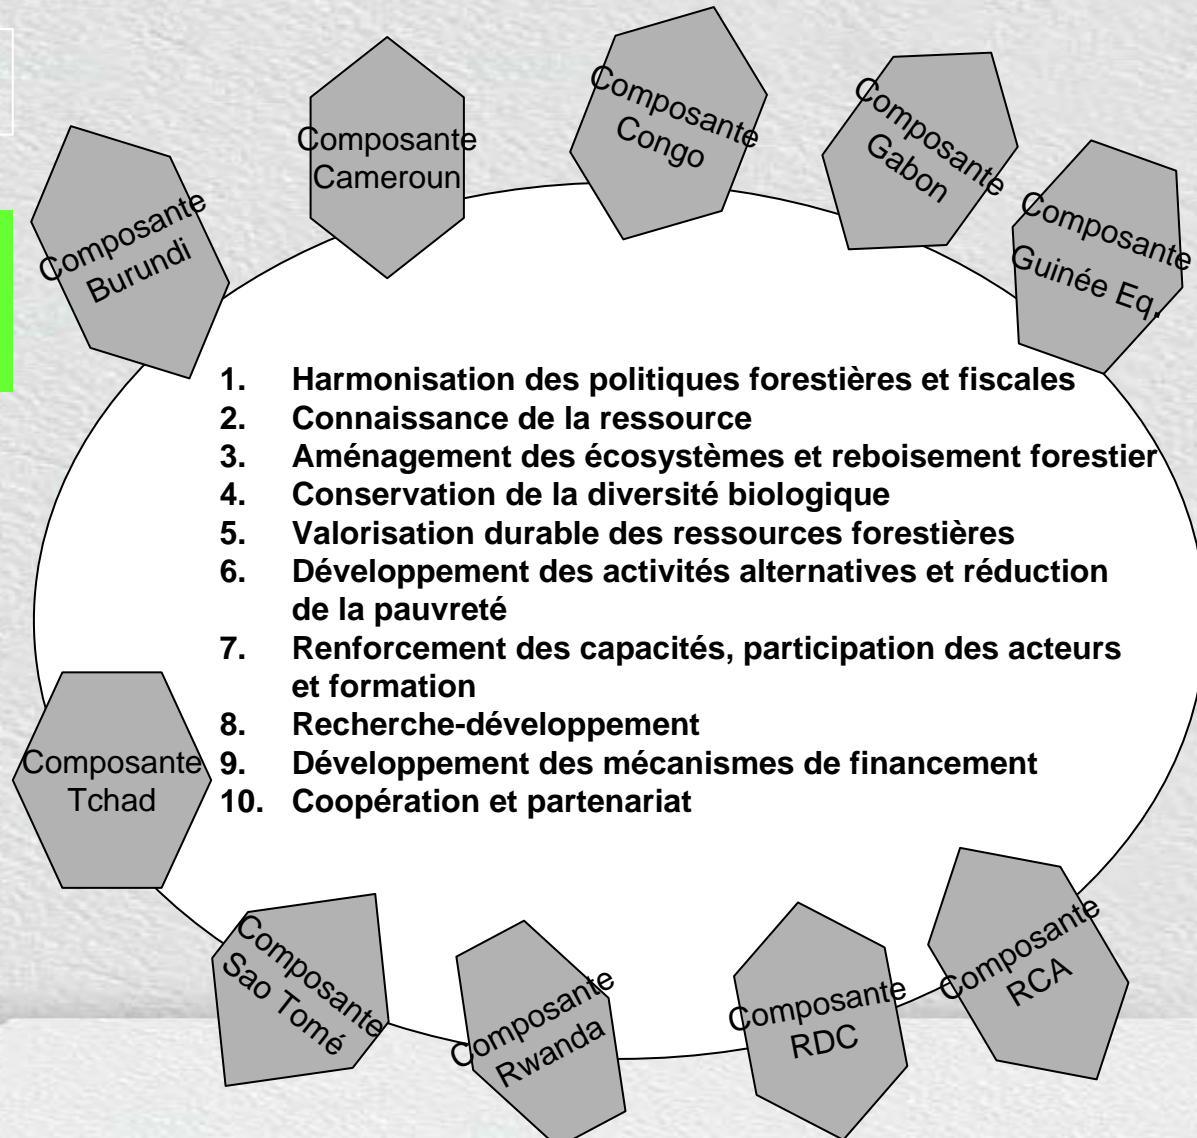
Composante Burundi

Composante Cameroun

Composante Congo

Composante Gabon

Composante Guinée Eq.

1. Harmonisation des politiques forestières et fiscales
2. Connaissance de la ressource
3. Aménagement des écosystèmes et reboisement forestier
4. Conservation de la diversité biologique
5. Valorisation durable des ressources forestières
6. Développement des activités alternatives et réduction de la pauvreté
7. Renforcement des capacités, participation des acteurs et formation
8. Recherche-développement
9. Développement des mécanismes de financement
10. Coopération et partenariat

Composante Tchad

Composante Sao Tomé

Composante Rwanda

Composante RDC

Composante RCA